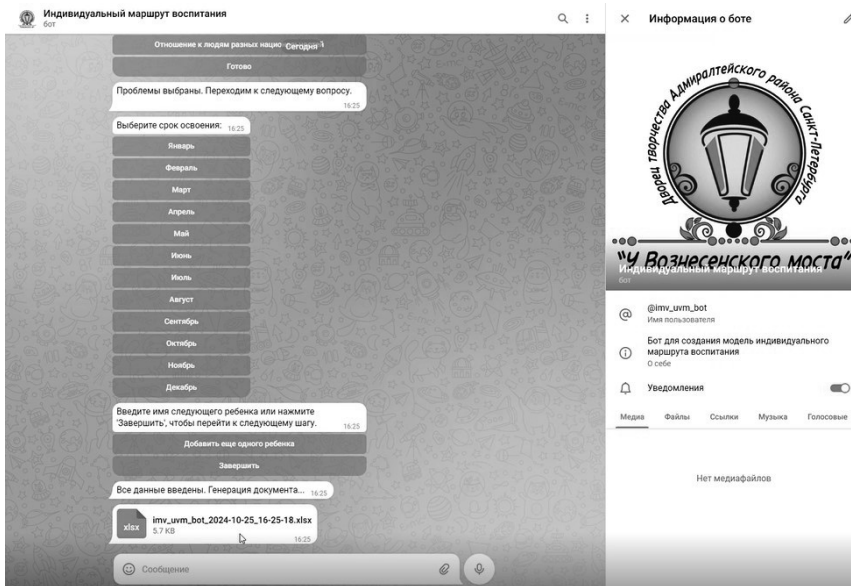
Индивидуальный маршрут воспитания
бот

Отношение к людям разных нацио Сегодня

Готово

Проблемы выбраны. Переходим к следующему вопросу. 16:25

Выберите срок освоения: 16:25

Январь
Февраль
Март
Апрель
Май
Июнь
Июль
Август
Сентябрь
Октябрь
Ноябрь
Декабрь

Введите имя следующего ребенка или нажмите 'Завершить', чтобы перейти к следующему шагу. 16:25

Добавить еще одного ребенка

Завершить

Все данные введены. Генерация документа... 16:25

xlsx imv_uvm_bot_2024-10-25_16-25-18.xlsx
5.7 KB 16:25

Сообщение

Информация о боте

Дворец творчества Адмиралтейского района Санкт-Петербурга

"У Вознесенского моста"

Индивидуальный маршрут воспитания
бот

@imv_uvm_bot
Имя пользователя

Бот для создания модель индивидуального маршрута воспитания
О себе

Уведомления

Медиа Файлы Ссылки Музыка Голосовые

Нет медиафайлов